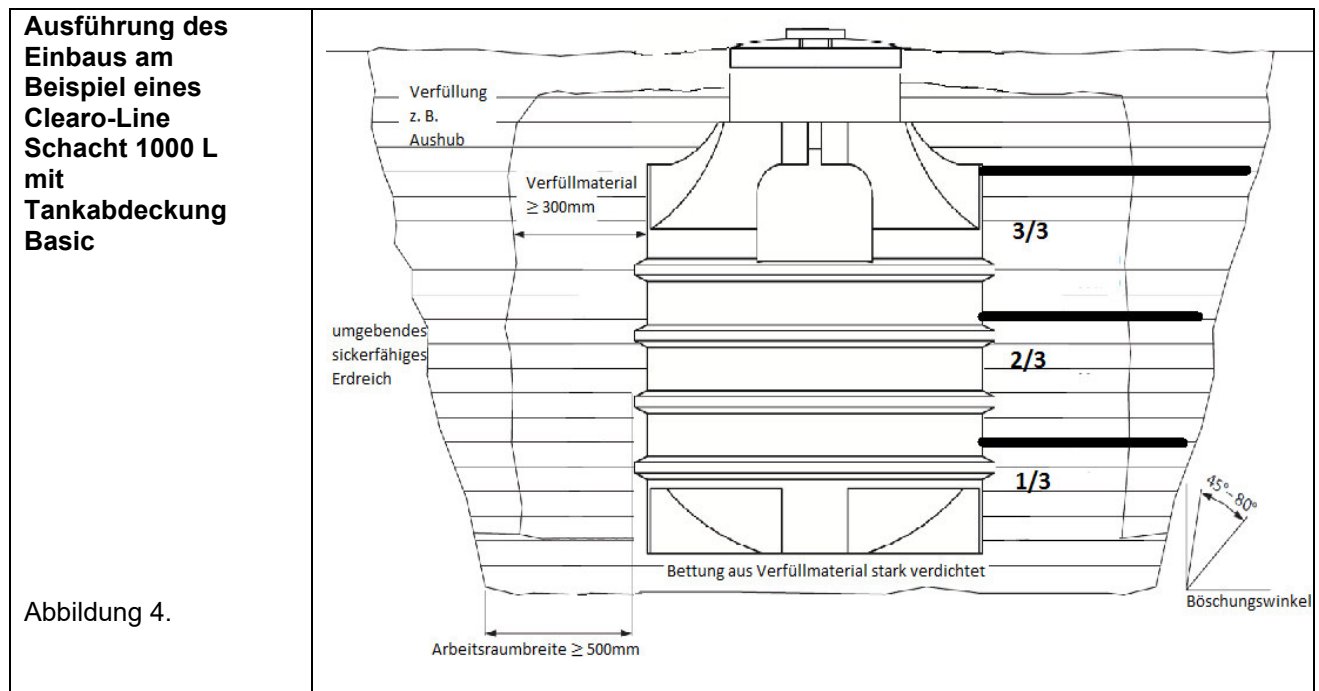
**Ausführung des Einbaus am Beispiel eines Clearo-Line Schacht 1000 L mit Tankabdeckung Basic**

Abbildung 4.

Verfüllung
z. B.
Aushub

Verfüllmaterial
$\geq$ 300mm

3/3

umgebendes
sickerfähiges
Erdreich

2/3

1/3

45°–80°

Bettung aus Verfüllmaterial stark verdichtet

Böschungswinkel

Arbeitsraumbreite $\geq$ 500mm